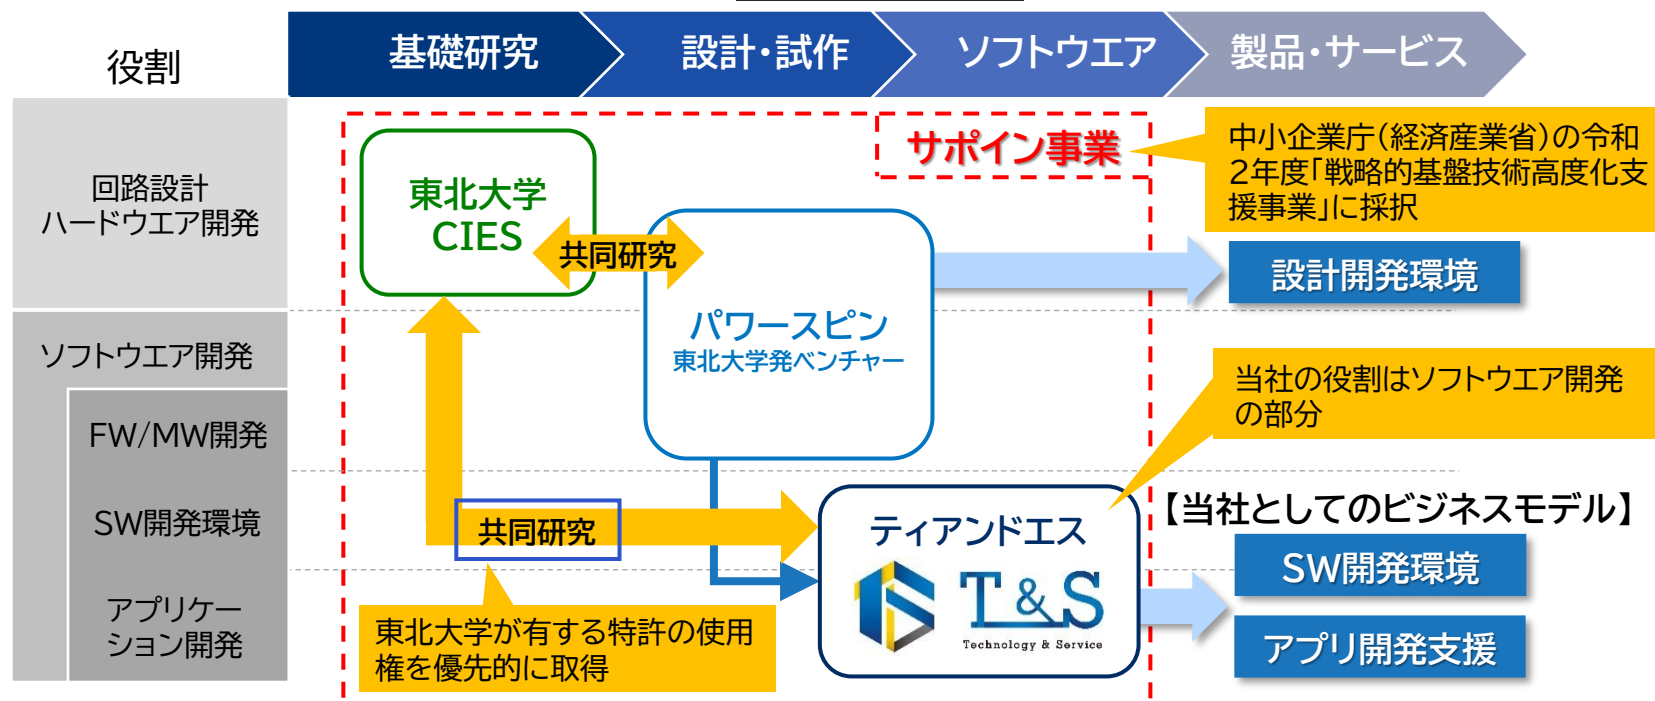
役割

基礎研究

設計・試作

ソフトウエア

製品・サービス

回路設計
ハードウエア開発

ソフトウエア開発

FW/MW開発

SW開発環境

アプリケーション開発

サポイン事業

中小企業庁(経済産業省)の令和2年度「戦略的基盤技術高度化支援事業」に採択

東北大学
CIES

共同研究

パワースピン
東北大学発ベンチャー

設計開発環境

当社の役割はソフトウエア開発の部分

共同研究

ティアンドエス

T&S
Technology & Service

【当社としてのビジネスモデル】

SW開発環境

アプリ開発支援

東北大学が有する特許の使用権を優先的に取得